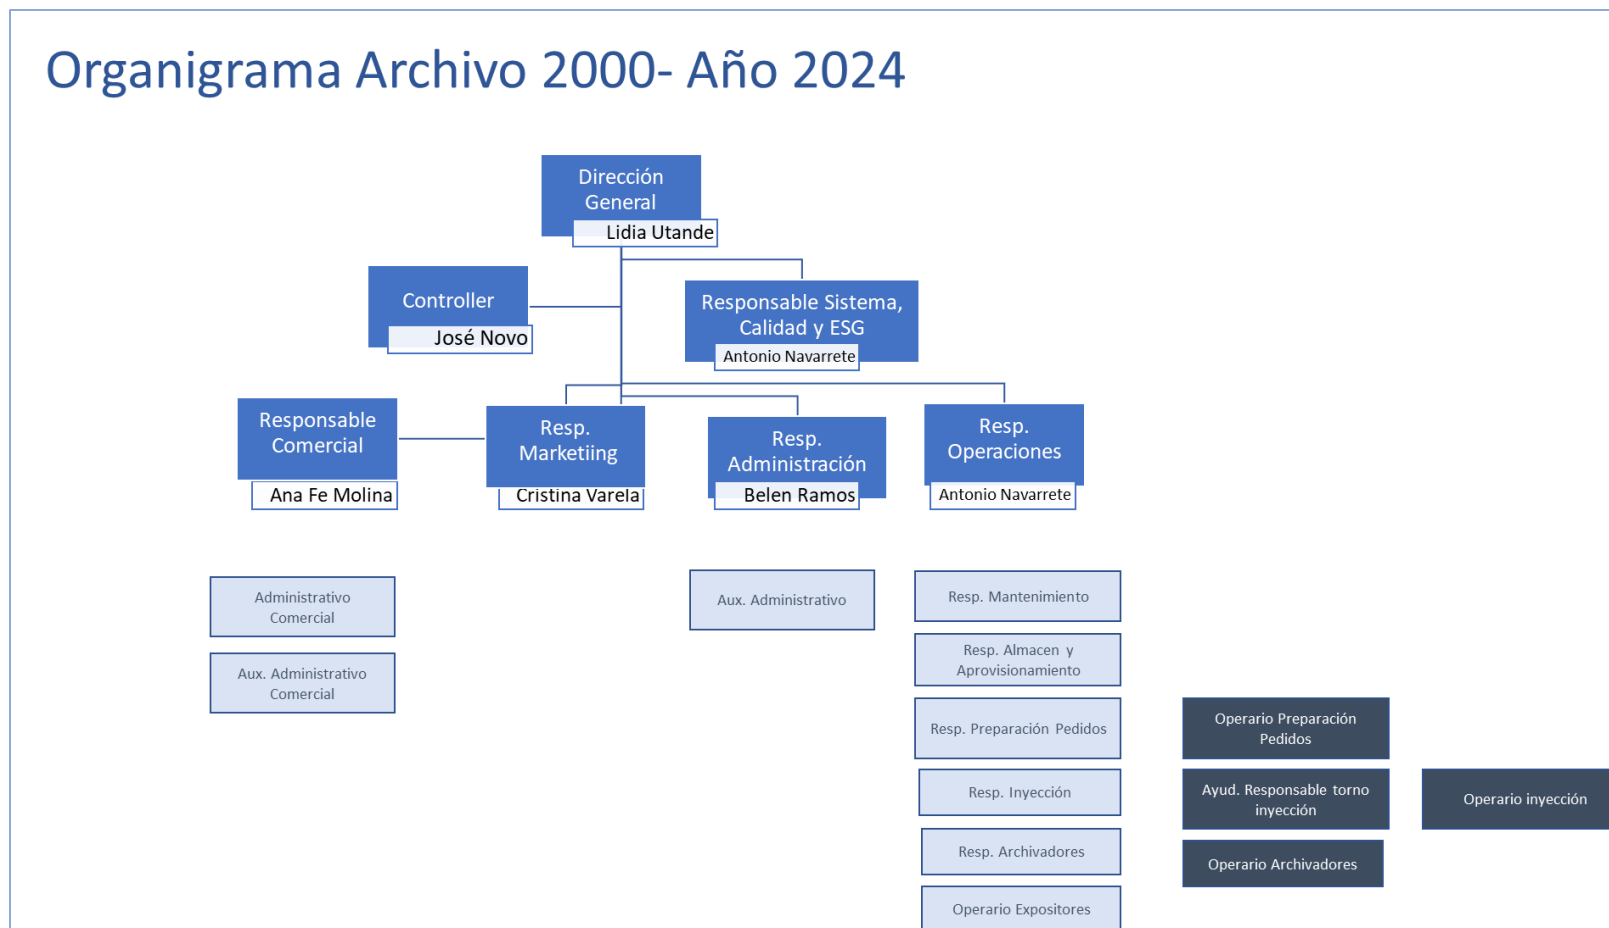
Organigrama Archivo 2000- Año 2024

Dirección General
Lidia Utande

Controller
José Novo

Responsable Sistema, Calidad y ESG
Antonio Navarrete

Responsable Comercial
Ana Fe Molina

Resp. Marketiing
Cristina Varela

Resp. Administración
Belen Ramos

Resp. Operaciones
Antonio Navarrete

Administrativo Comercial

Aux. Administrativo Comercial

Aux. Administrativo

Resp. Mantenimiento

Resp. Almacen y Aprovisionamiento

Resp. Preparación Pedidos

Resp. Inyección

Resp. Archivadores

Operario Expositores

Operario Preparación Pedidos

Ayud. Responsable torno inyección

Operario inyección

Operario Archivadores